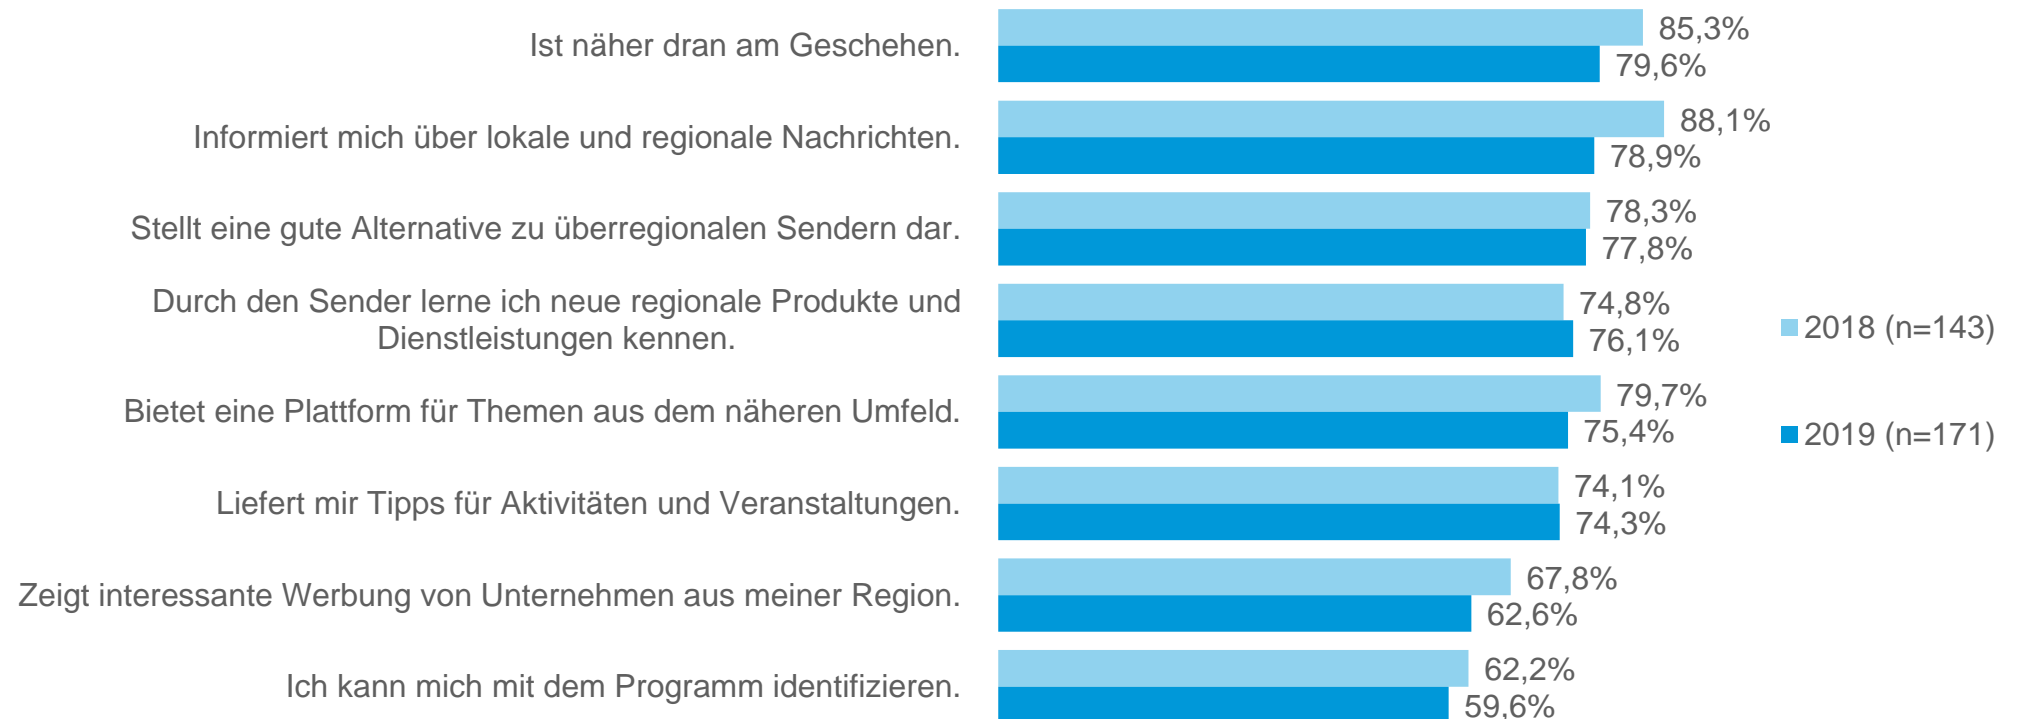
| | 2018 (n=143) | 2019 (n=171) |
|---|---|---|
| Ist näher dran am Geschehen. | 85,3% | 79,6% |
| Informiert mich über lokale und regionale Nachrichten. | 88,1% | 78,9% |
| Stellt eine gute Alternative zu überregionalen Sendern dar. | 78,3% | 77,8% |
| Durch den Sender lerne ich neue regionale Produkte und Dienstleistungen kennen. | 74,8% | 76,1% |
| Bietet eine Plattform für Themen aus dem näheren Umfeld. | 79,7% | 75,4% |
| Liefert mir Tipps für Aktivitäten und Veranstaltungen. | 74,1% | 74,3% |
| Zeigt interessante Werbung von Unternehmen aus meiner Region. | 67,8% | 62,6% |
| Ich kann mich mit dem Programm identifizieren. | 62,2% | 59,6% |